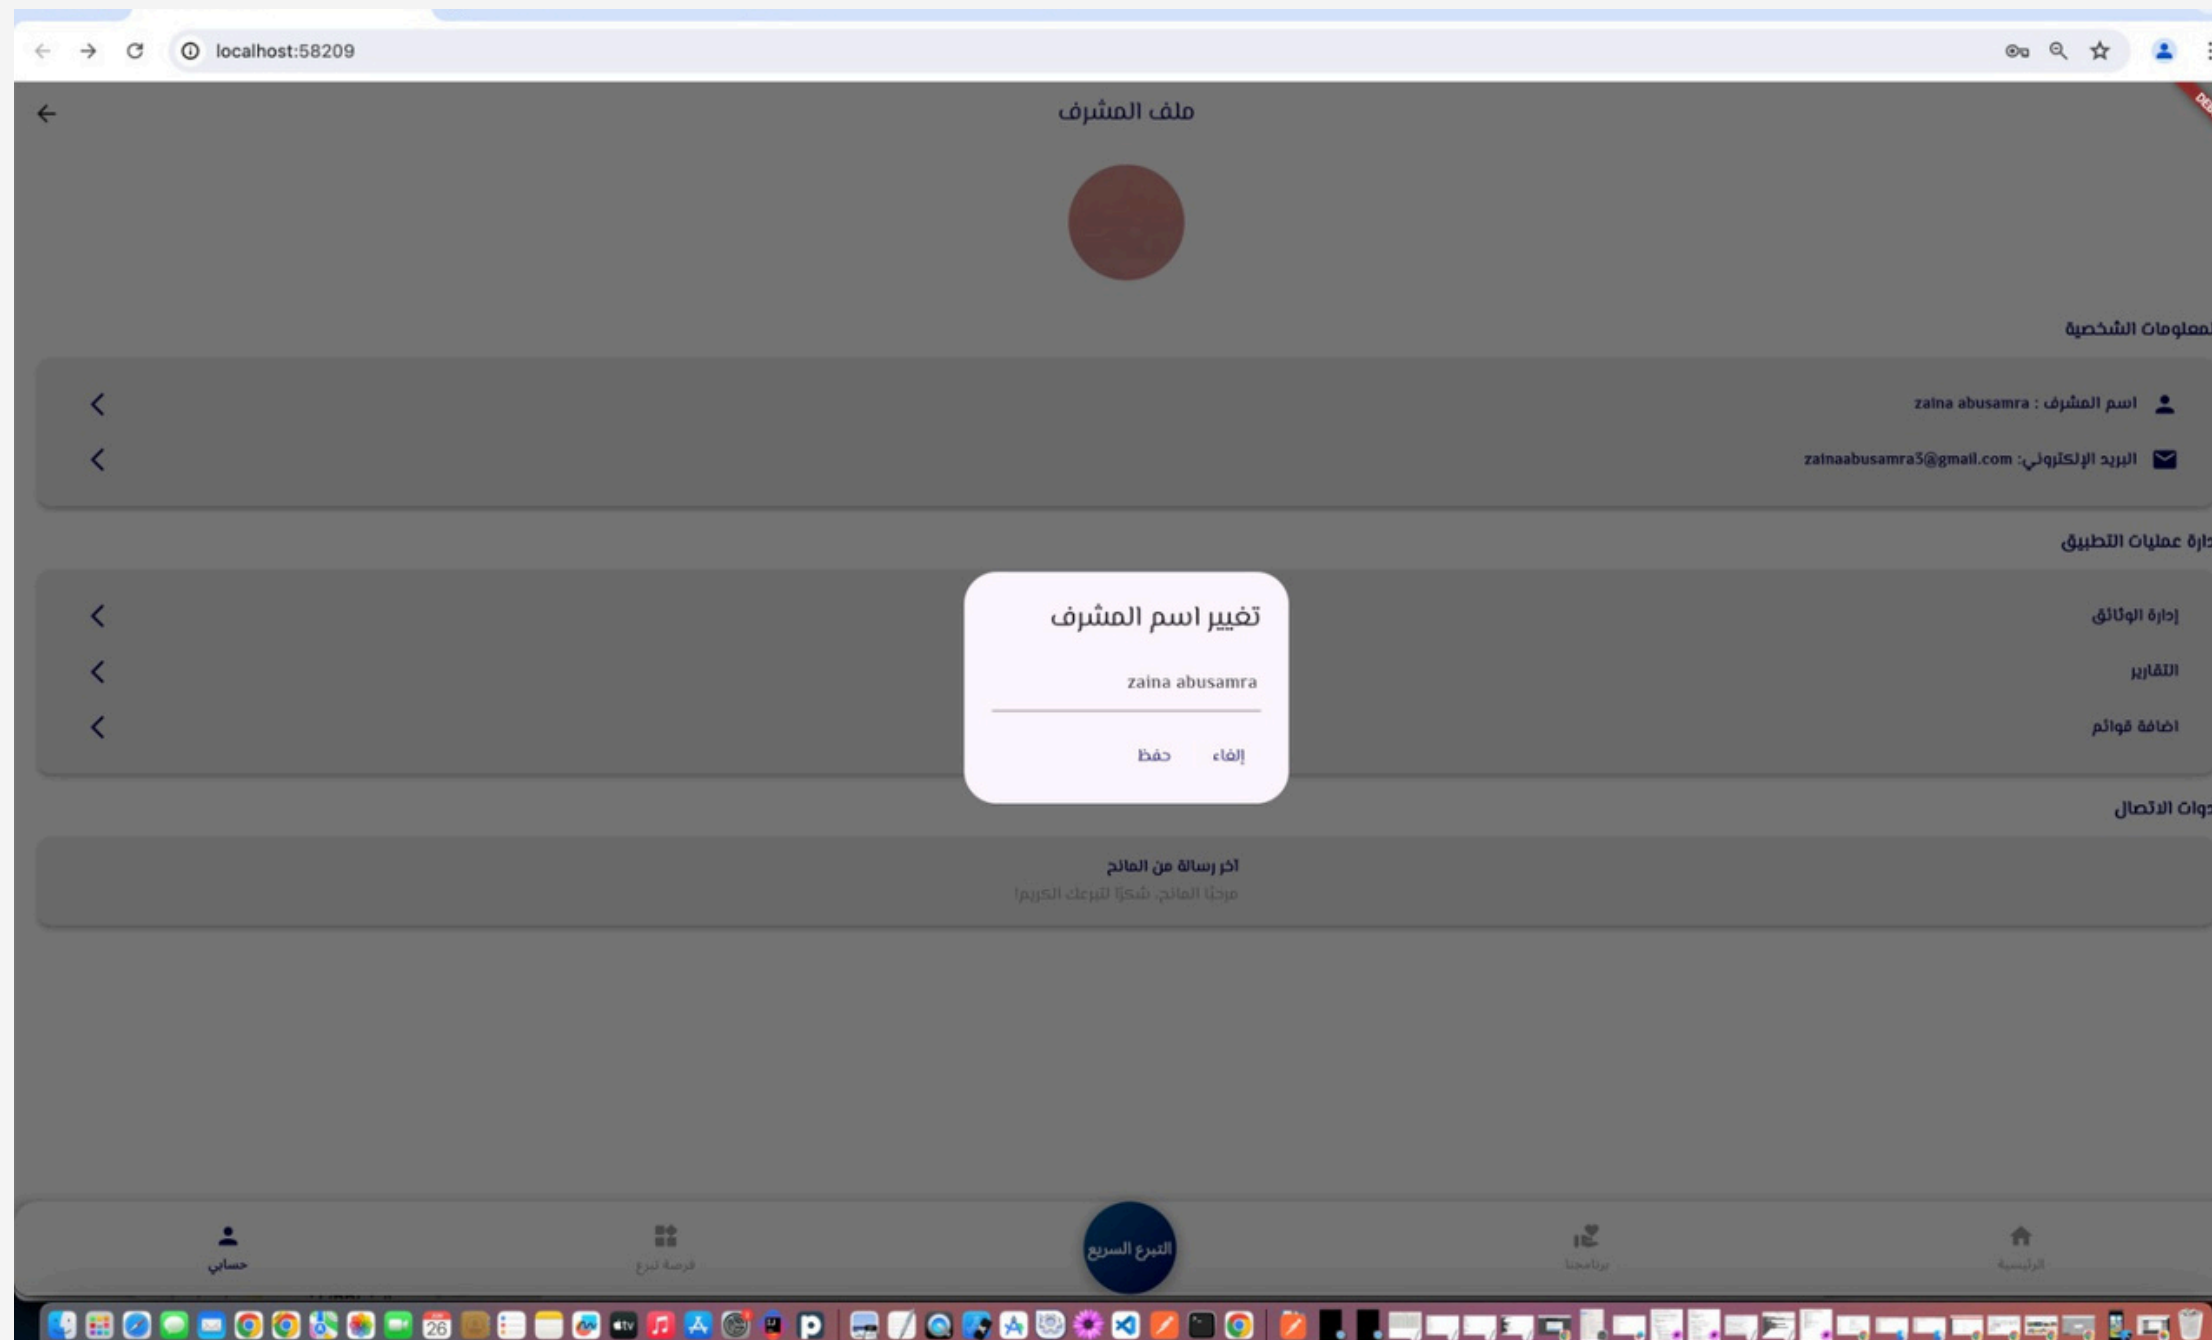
localhost:58209

ملف المشرف

لمعلومات الشخصية

اسم المشرف : zaina abusamra

البريد الإلكتروني: zainaabusamra5@gmail.com

دارة عمليات التطبيق

إدارة الوثائق

التقارير

اضافة قوائم

دوات الاتصال

اخر رسالة من المانح
مرحبًا المانح، شكرًا لتبرعك الكريم!

تغيير اسم المشرف

zaina abusamra

حفظ إلغاء

حسابي
فرصة تبرع
التبرع السريع
برامجنا
الرئيسية